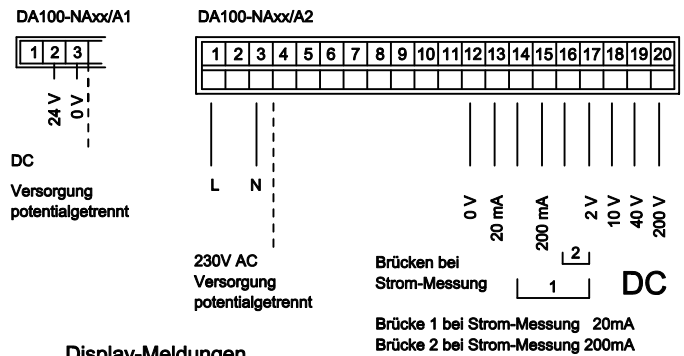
DA100-NAxx/A1

| 1 | 2 | 3 |
|---|---|---|

24 V
0 V

DC

Versorgung potentialgetrennt

DA100-NAxx/A2

| 1 | 2 | 3 | 4 | 5 | 6 | 7 | 8 | 9 | 10 | 11 | 12 | 13 | 14 | 15 | 16 | 17 | 18 | 19 | 20 |
|---|---|---|---|---|---|---|---|---|---|---|---|---|---|---|---|---|---|---|---|

L
N

230V AC
Versorgung
potentialgetrennt

0 V
20 mA
200 mA
2 V
10 V
40 V
200 V

Brücken bei Strom-Messung

2

1

DC

Brücke 1 bei Strom-Messung 20mA
Brücke 2 bei Strom-Messung 200mA

Display-Meldungen